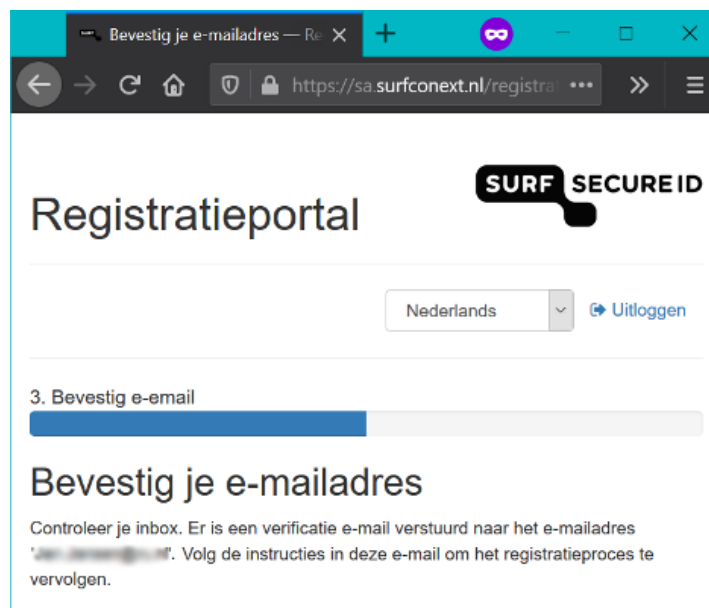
Bevestig je e-mailadres — Re ×

https://sa.surfconext.nl/registra •••

SURF SECURE ID

Registratieportal

Nederlands

Uitloggen

3. Bevestig e-email

Bevestig je e-mailadres

Controleer je inbox. Er is een verificatie e-mail verstuurd naar het e-mailadres '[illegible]'. Volg de instructies in deze e-mail om het registratieproces te vervolgen.